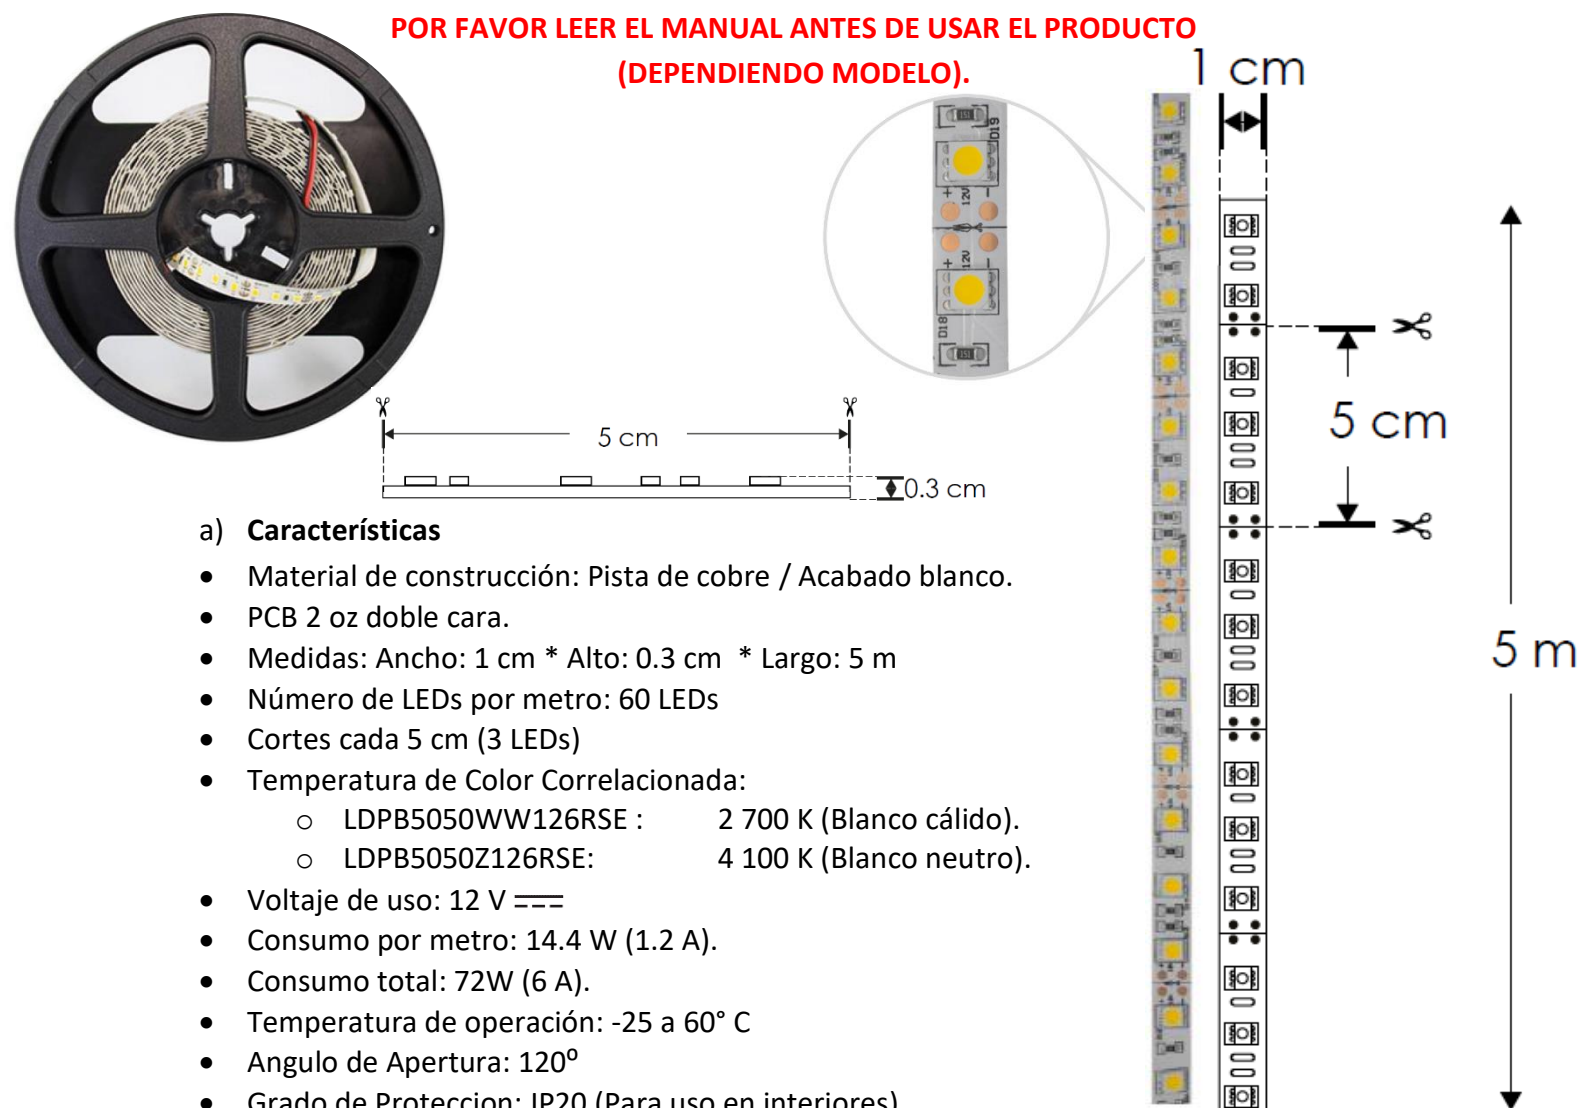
POR FAVOR LEER EL MANUAL ANTES DE USAR EL PRODUCTO (DEPENDIENDO MODELO).

1 cm

D19

12V

12V

D18

5 cm

5 m

5 cm

0.3 cm

a) **Características**

- Material de construcción: Pista de cobre / Acabado blanco.
- PCB 2 oz doble cara.
- Medidas: Ancho: 1 cm * Alto: 0.3 cm * Largo: 5 m
- Número de LEDs por metro: 60 LEDs
- Cortes cada 5 cm (3 LEDs)
- Temperatura de Color Correlacionada:
  - LDPB5050WW126RSE : 2 700 K (Blanco cálido).
  - LDPB5050Z126RSE: 4 100 K (Blanco neutro).
- Voltaje de uso: 12 V ⎓
- Consumo por metro: 14.4 W (1.2 A).
- Consumo total: 72W (6 A).
- Temperatura de operación: -25 a 60° C
- Angulo de Apertura: 120°
- Grado de Proteccion: IP20 (Para uso en interiores)